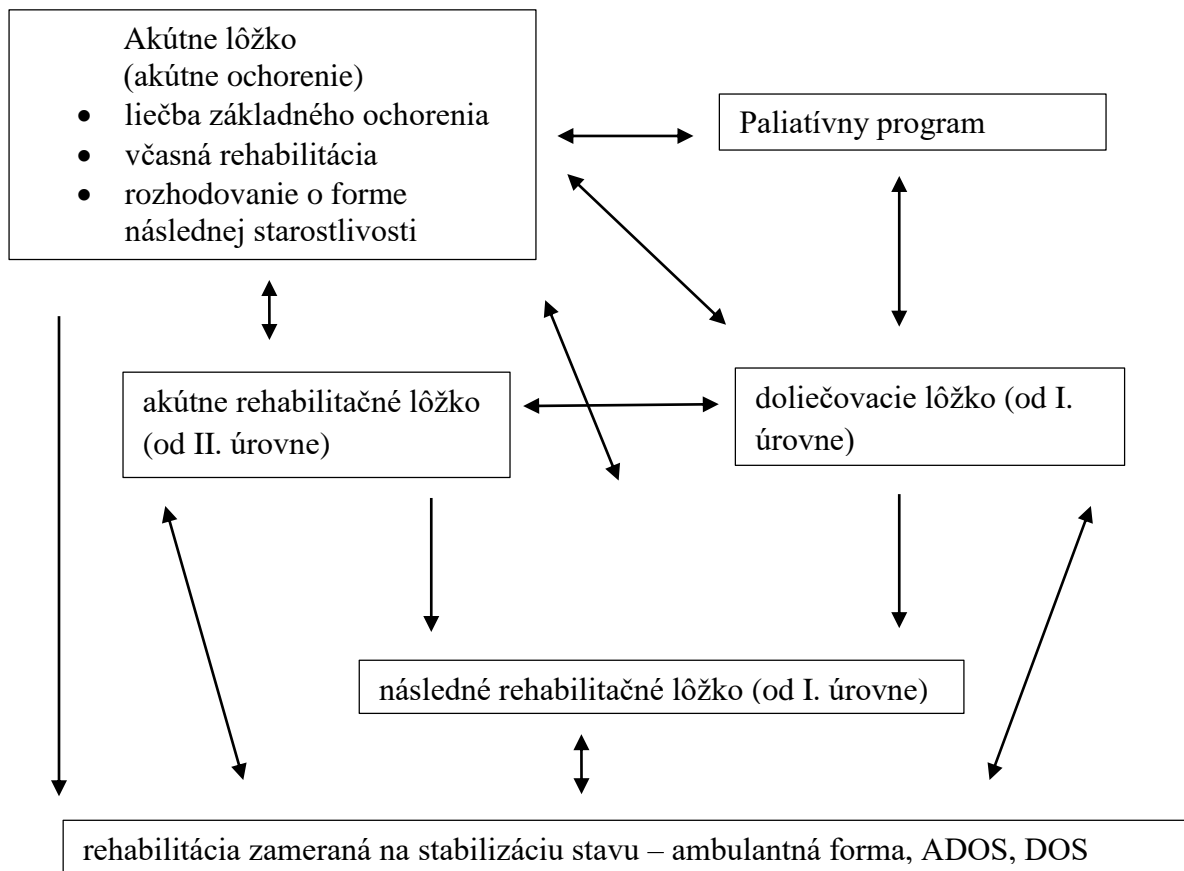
Akútne lôžko
(akútne ochorenie)

- liečba základného ochorenia
- včasná rehabilitácia
- rozhodovanie o forme následnej starostlivosti

Paliatívny program

akútne rehabilitačné lôžko (od II. úrovne)

doliečovacie lôžko (od I. úrovne)

následné rehabilitačné lôžko (od I. úrovne)

rehabilitácia zameraná na stabilizáciu stavu – ambulantná forma, ADOS, DOS